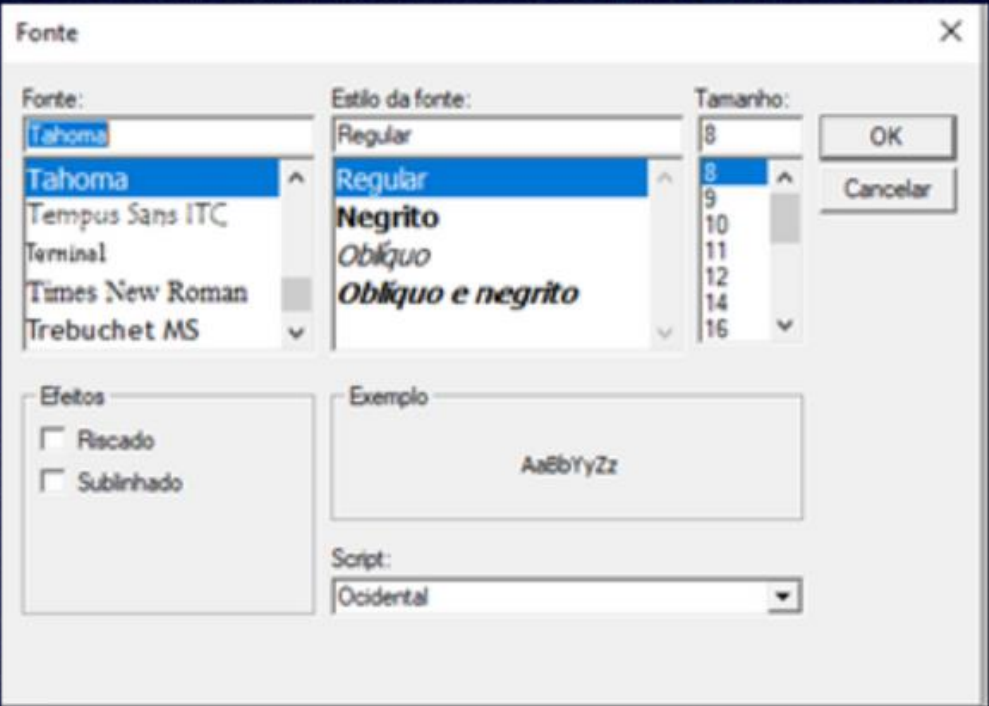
Fonte

×

Fonte:

Tahoma

Tahoma
Tempus Sans ITC
Terminal
Times New Roman
Trebuchet MS

Estilo da fonte:

Regular

Regular
Negrito
Oblíquo
Oblíquo e negrito

Tamanho:

8

8
9
10
11
12
14
16

OK

Cancelar

Efeitos

Riscado

Sublinhado

Exemplo

AaBbYyZz

Script:

Ocidental